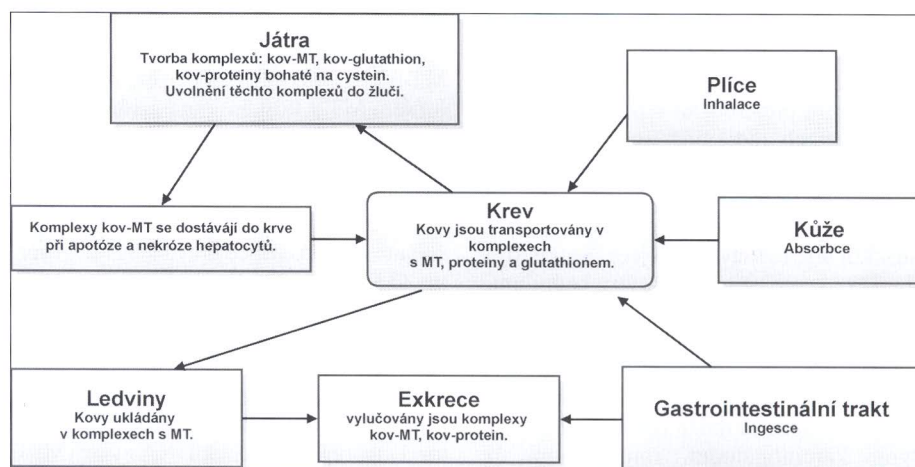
Játra
Tvorba komplexů: kov-MT, kov-glutathion, kov-proteiny bohaté na cystein. Uvolnění těchto komplexů do žluči.

Plíce
Inhalace

Komplexy kov-MT se dostávají do krve při apotóze a nekróze hepatocytů.

Krev
Kovy jsou transportovány v komplexech s MT, proteiny a glutathionem.

Kůže
Absorbce

Ledviny
Kovy ukládány v komplexech s MT.

Exkrece
vylučovány jsou komplexy kov-MT, kov-protein.

Gastrointestinální trakt
Ingesce